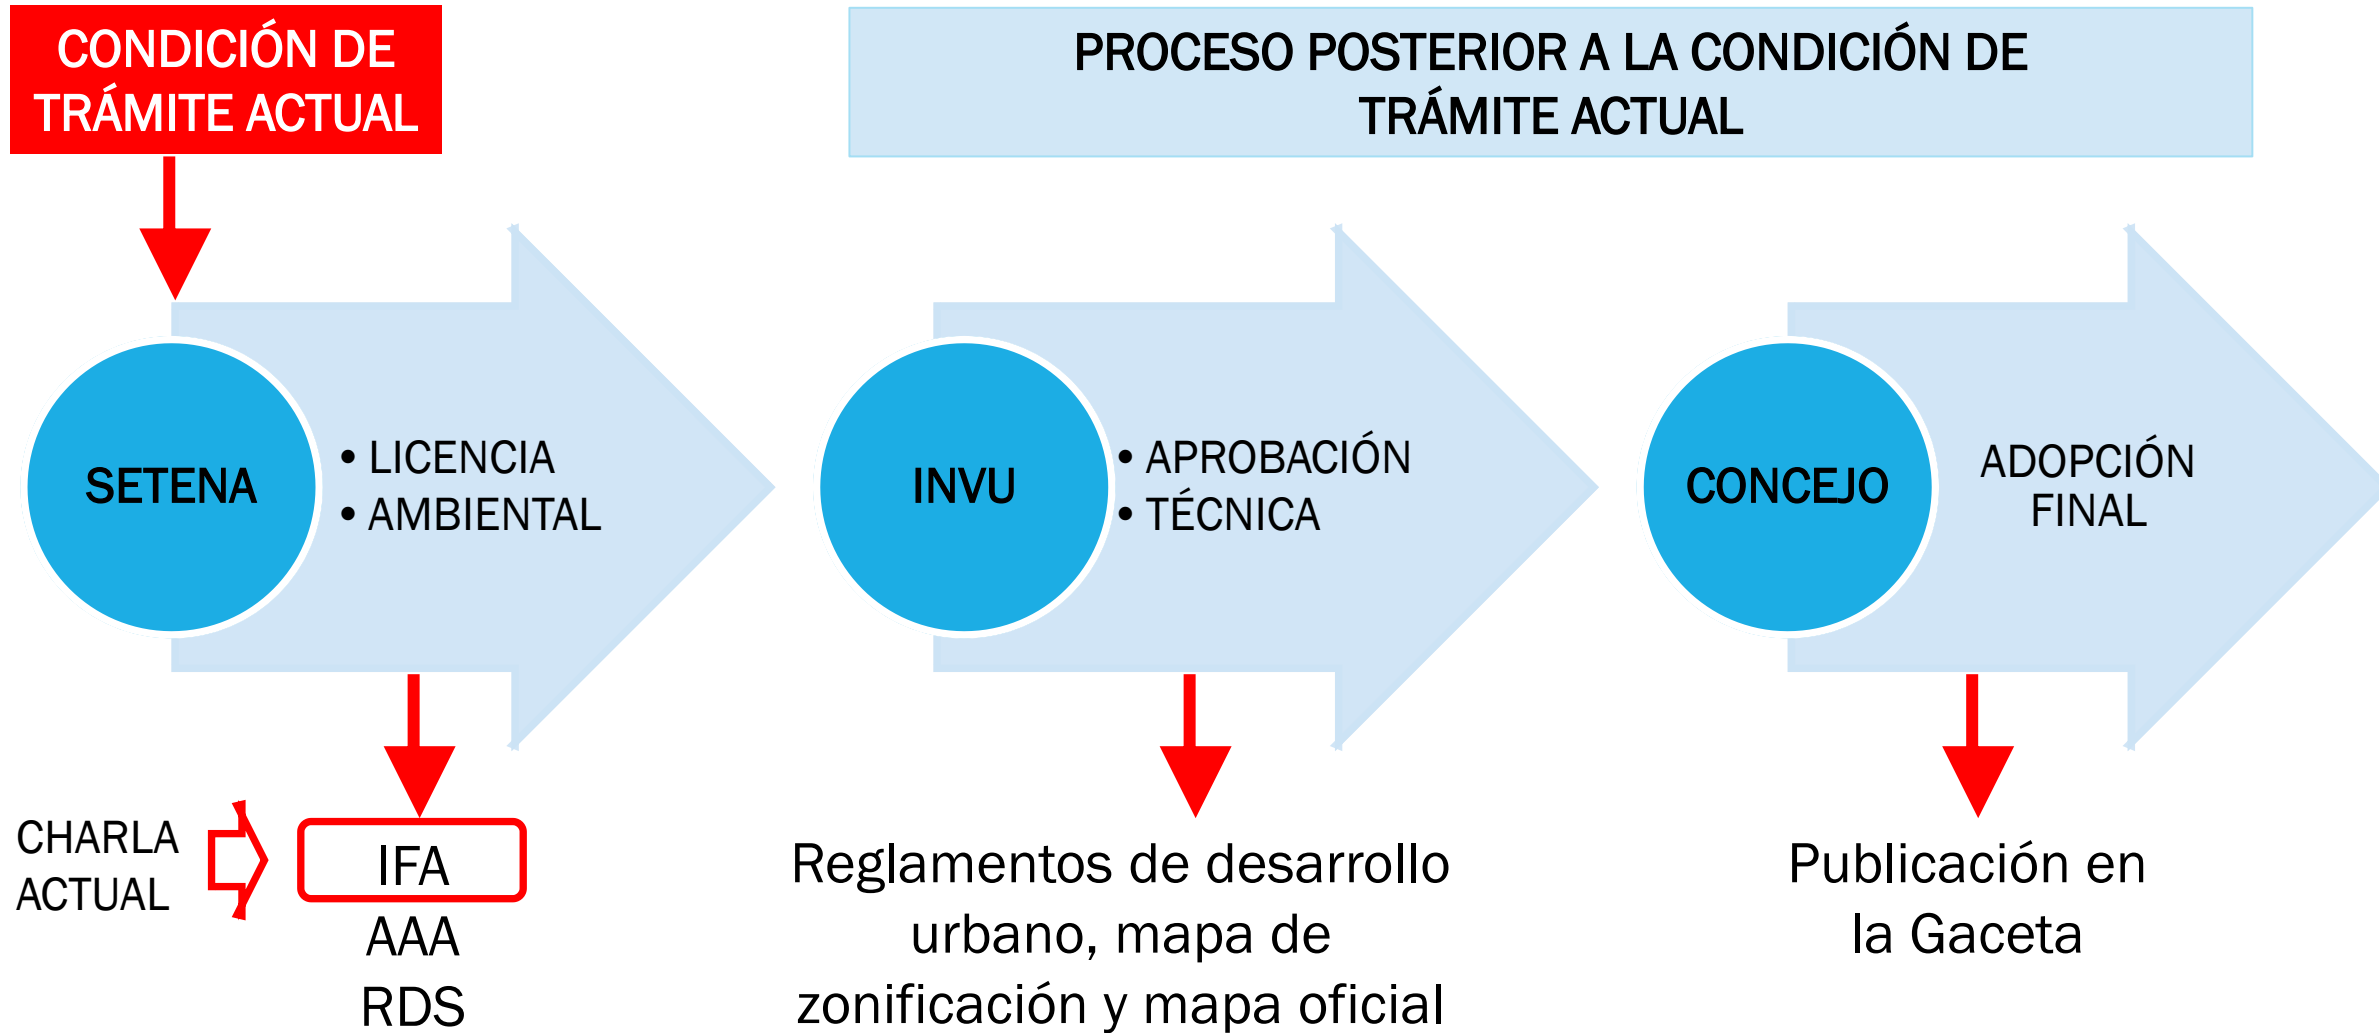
CONDICIÓN DE TRÁMITE ACTUAL

PROCESO POSTERIOR A LA CONDICIÓN DE TRÁMITE ACTUAL

SETENA

• LICENCIA
• AMBIENTAL

INVU

• APROBACIÓN
• TÉCNICA

CONCEJO

ADOPCIÓN FINAL

CHARLA ACTUAL

IFA
AAA
RDS

Reglamentos de desarrollo urbano, mapa de zonificación y mapa oficial

Publicación en la Gaceta